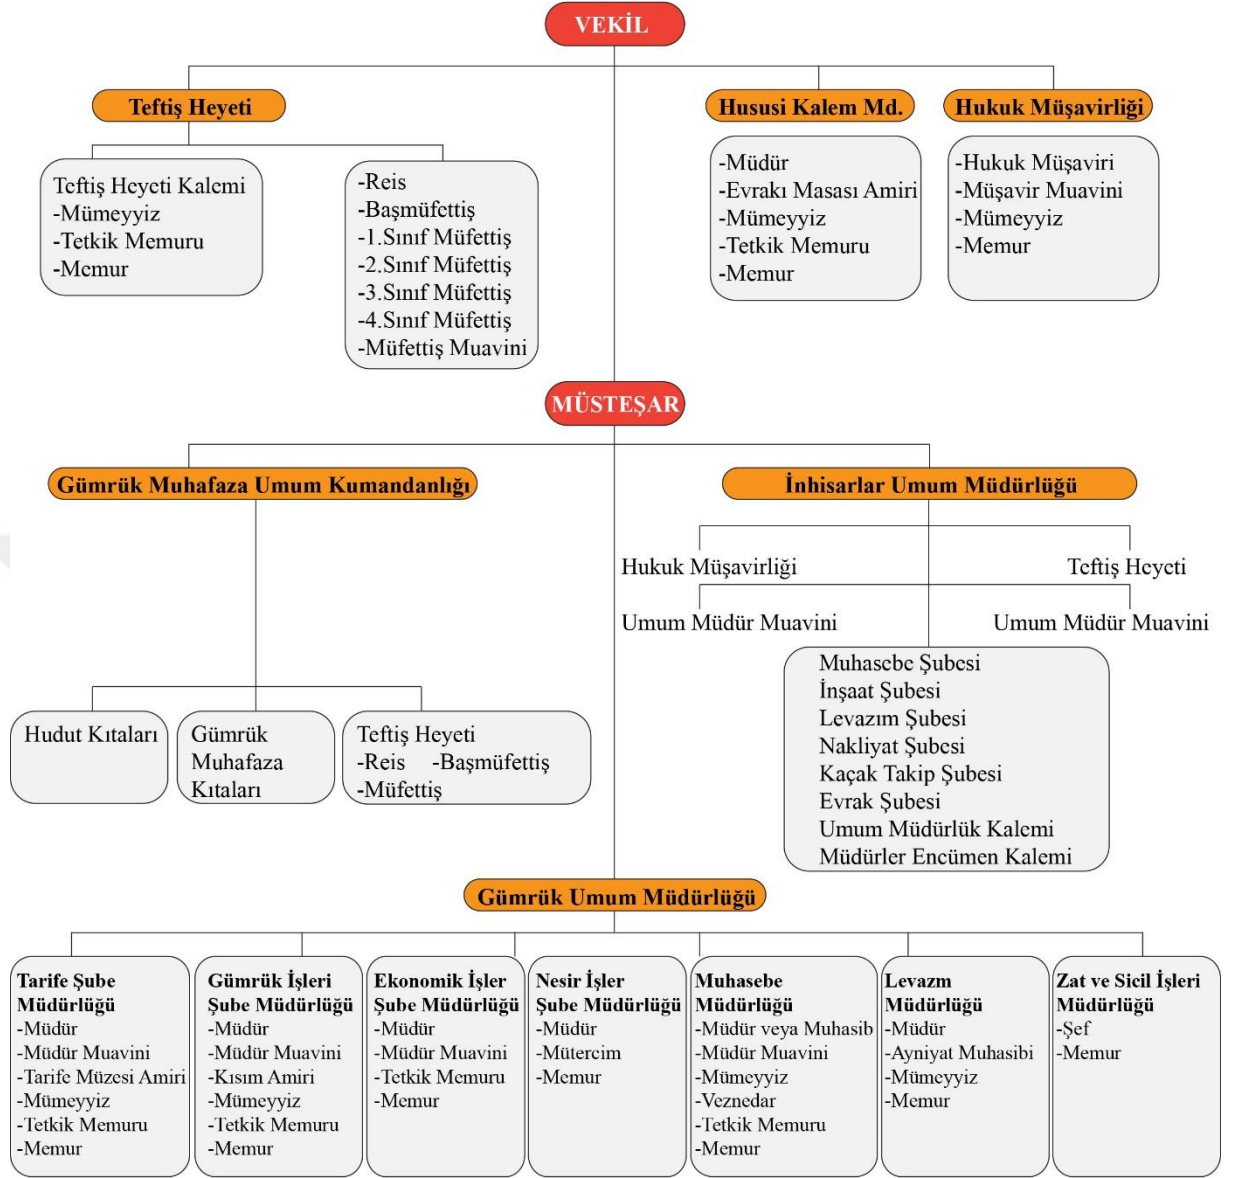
VEKİL

Teftiş Heyeti

Teftiş Heyeti Kalemi
-Mümeyyiz
-Tetkik Memuru
-Memur

-Reis
-Başmüfettiş
-1.Sınıf Müfettiş
-2.Sınıf Müfettiş
-3.Sınıf Müfettiş
-4.Sınıf Müfettiş
-Müfettiş Muavini

Hususi Kalem Md.

-Müdür
-Evrakı Masası Amiri
-Mümeyyiz
-Tetkik Memuru
-Memur

Hukuk Müşavirliği

-Hukuk Müşaviri
-Müşavir Muavini
-Mümeyyiz
-Memur

MÜSTEŞAR

Gümrük Muhafaza Umum Kumandanlığı

Hudut Kıtaları

Gümrük Muhafaza Kıtaları

Teftiş Heyeti
-Reis -Başmüfettiş
-Müfettiş

İnhisarlar Umum Müdürlüğü

Hukuk Müşavirliği

Teftiş Heyeti

Umum Müdür Muavini

Umum Müdür Muavini

Muhasebe Şubesi
İnşaat Şubesi
Levazım Şubesi
Nakliyat Şubesi
Kaçak Takip Şubesi
Evrak Şubesi
Umum Müdürlük Kalemi
Müdürler Encümen Kalemi

Gümrük Umum Müdürlüğü

Tarife Şube Müdürlüğü
-Müdür
-Müdür Muavini
-Tarife Müzesi Amiri
-Mümeyyiz
-Tetkik Memuru
-Memur

Gümrük İşleri Şube Müdürlüğü
-Müdür
-Müdür Muavini
-Kısım Amiri
-Mümeyyiz
-Tetkik Memuru
-Memur

Ekonomik İşler Şube Müdürlüğü
-Müdür
-Müdür Muavini
-Tetkik Memuru
-Memur

Nesir İşler Şube Müdürlüğü
-Müdür
-Mütercim
-Memur

Muhasebe Müdürlüğü
-Müdür veya Muhasib
-Müdür Muavini
-Mümeyyiz
-Veznedar
-Tetkik Memuru
-Memur

Levazm Müdürlüğü
-Müdür
-Ayniyat Muhasibi
-Mümeyyiz
-Memur

Zat ve Sicil İşleri Müdürlüğü
-Şef
-Memur